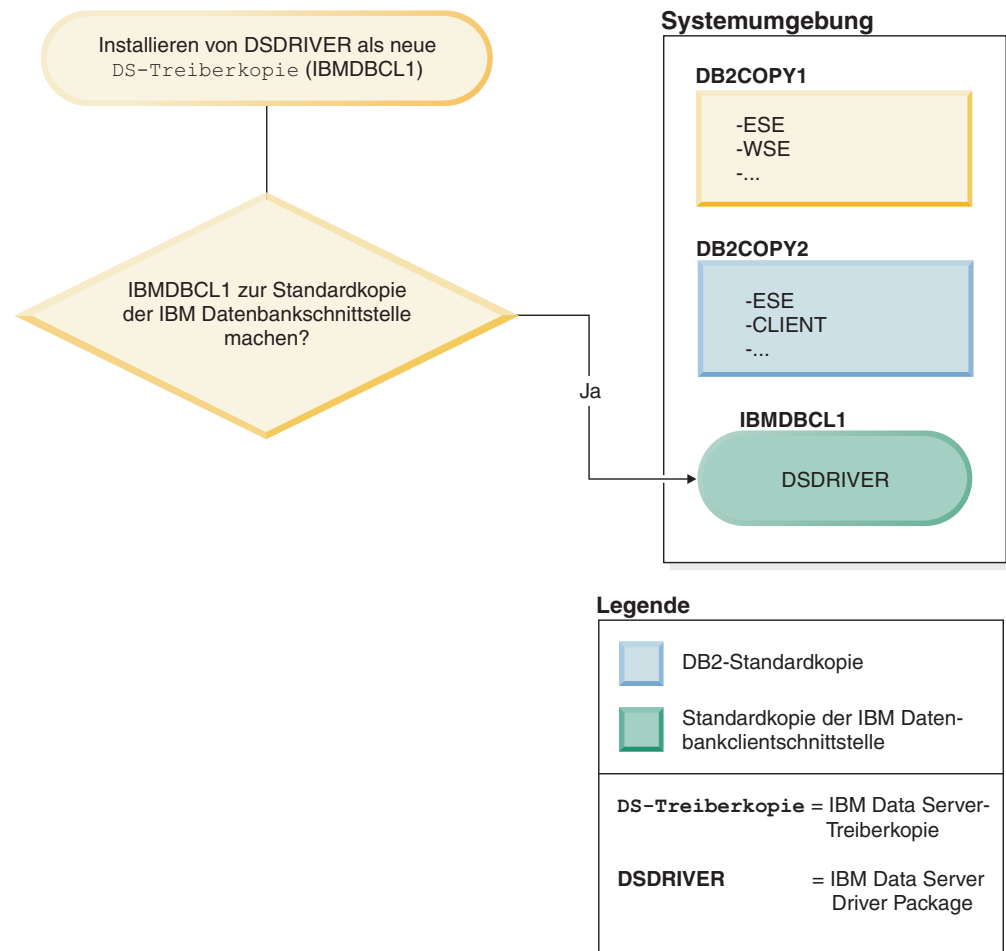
Installieren von DSDRIVER als neue DS-Treiberkopie (IBMDBCL1)

IBMDBCL1 zur Standardkopie der IBM Datenbankschnittstelle machen?

Ja

Systemumgebung

DB2COPY1

-ESE
-WSE
-...

DB2COPY2

-ESE
-CLIENT
-...

IBMDBCL1

DSDRIVER

Legende

DB2-Standardkopie

Standardkopie der IBM Datenbankclientschnittstelle

DS-Treiberkopie = IBM Data Server-Treiberkopie

DSDRIVER = IBM Data Server Driver Package